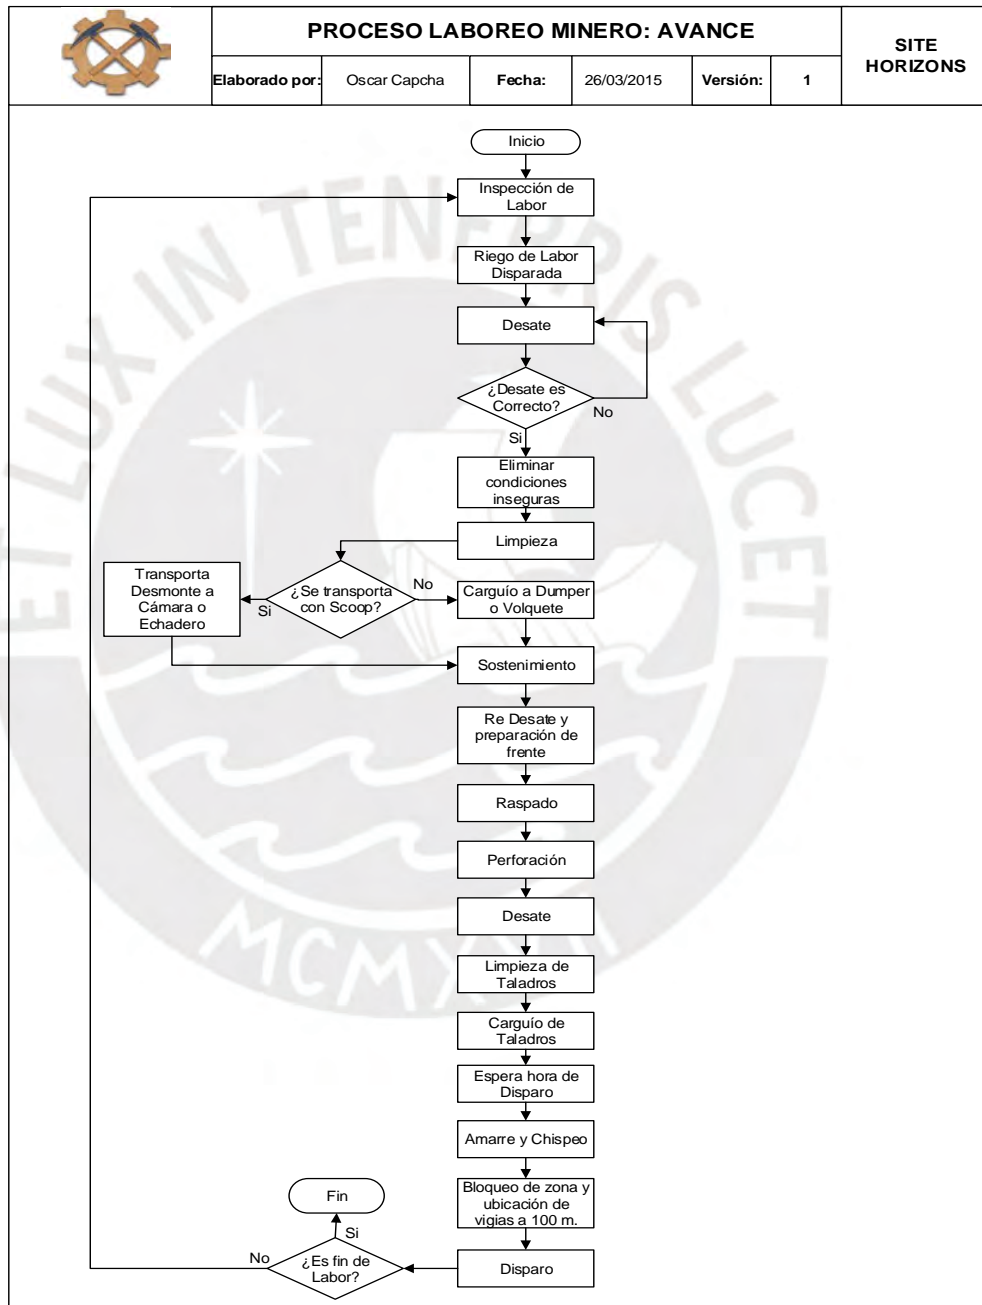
PROCESO LABOREO MINERO: AVANCE

SITE HORIZONS

| Elaborado por: | Oscar Capcha | Fecha: | 26/03/2015 | Versión: | 1 |
|---|---|---|---|---|---|

ET LUX IN TENEBRIS LUCET
MCMXVII

Inicio

Inspección de Labor

Riego de Labor Disparada

Desate

¿Desate es Correcto?

No

Si

Eliminar condiciones inseguras

Limpieza

¿Se transporta con Scoop?

No

Si

Transporta Desmonte a Cámara o Echadero

Carguío a Dumper o Volquete

Sostenimiento

Re Desate y preparación de frente

Raspado

Perforación

Desate

Limpieza de Taladros

Carguío de Taladros

Espera hora de Disparo

Amarre y Chispeo

Bloqueo de zona y ubicación de vigias a 100 m.

Disparo

¿Es fin de Labor?

Si

No

Fin